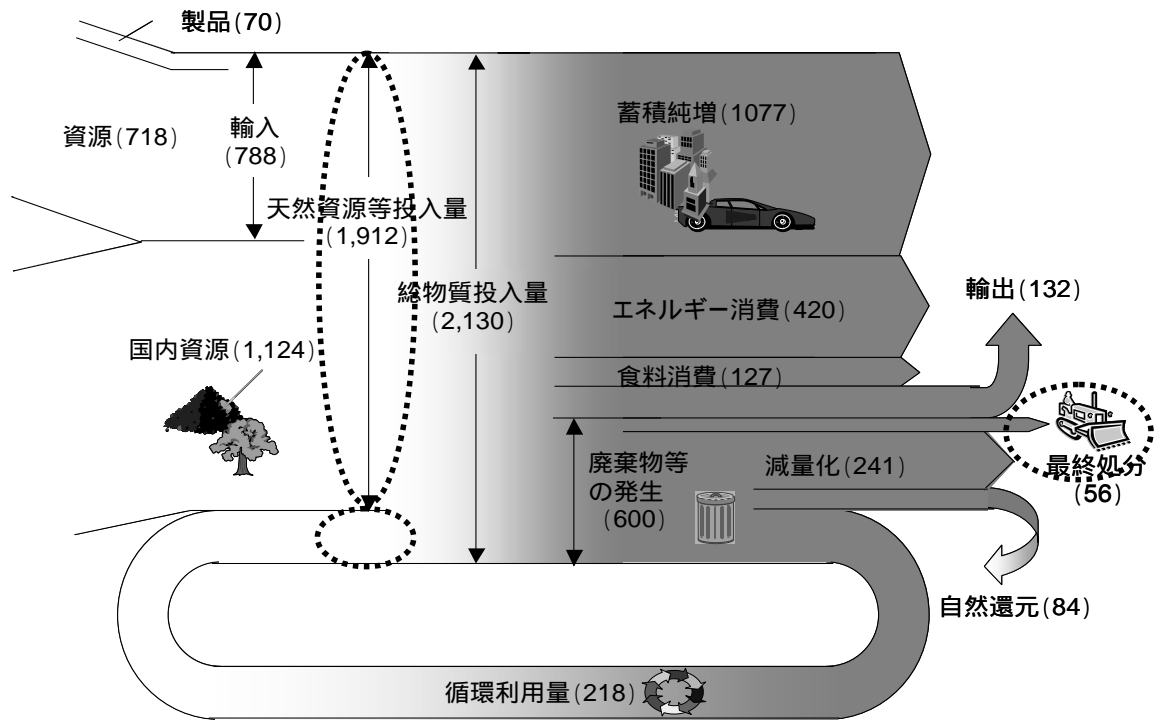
製品(70)

資源(718)

輸入
(788)

天然資源等投入量
(1,912)

総物質投入量
(2,130)

国内資源(1,124)

蓄積純増(1077)

エネルギー消費(420)

輸出(132)

食料消費(127)

廃棄物等
の発生
(600)

減量化(241)

最終処分
(56)

自然還元(84)

循環利用量(218)